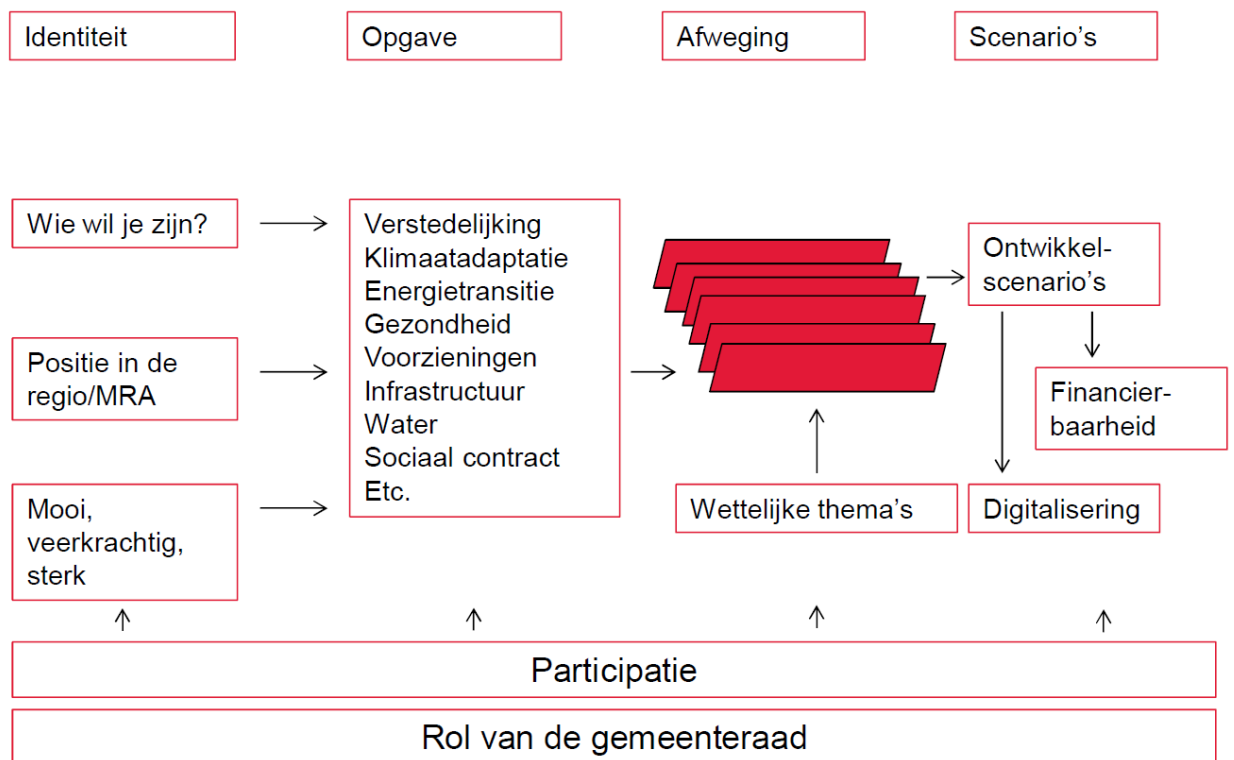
Identiteit

Opgave

Afweging

Scenario's

Wie wil je zijn?

Positie in de regio/MRA

Mooi, veerkrachtig, sterk

Verstedelijking
Klimaatadaptatie
Energietransitie
Gezondheid
Voorzieningen
Infrastructuur
Water
Sociaal contract
Etc.

Wettelijke thema's

Ontwikkel-scenario's

Financier-baarheid

Digitalisering

Participatie

Rol van de gemeenteraad